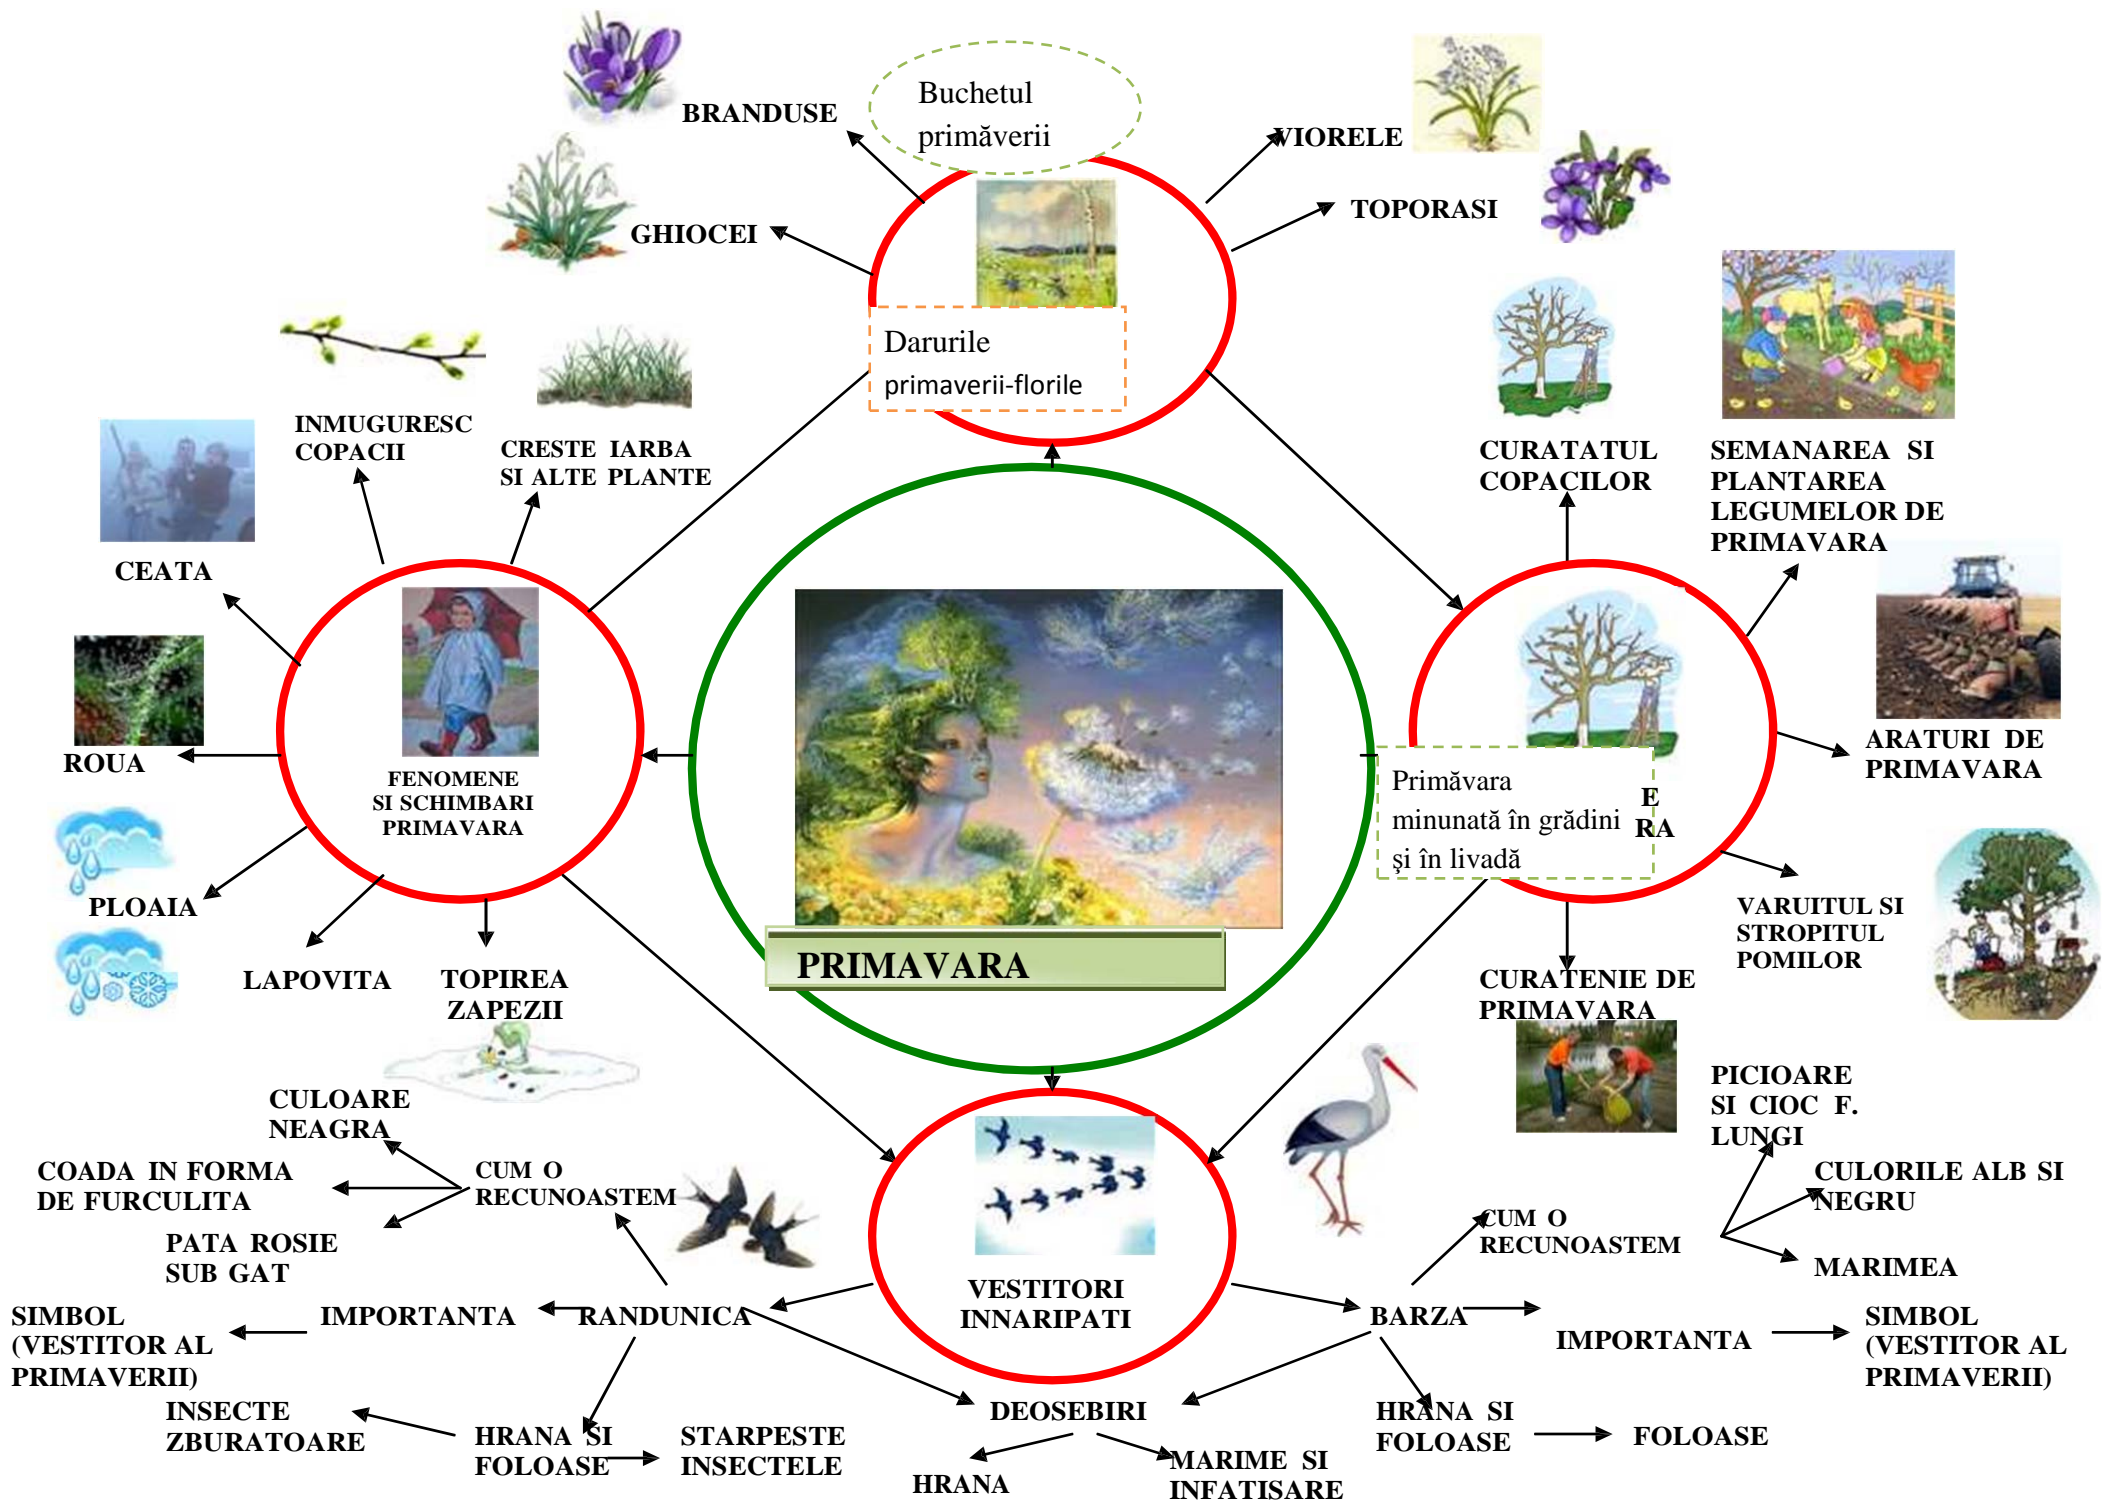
Buchetul primăverii

BRANDUSE

VIORELE

TOPORASI

GHIOCEI

Darurile primaverii-florile

INMUGURESC COPACII

CRESTE IARBA SI ALTE PLANTE

CURATATUL COPACILOR

SEMANAREA SI PLANTAREA LEGUMELOR DE PRIMAVARA

CEATA

ROUA

FENOMENE SI SCHIMBARI PRIMAVARA

PLOAIA

LAPOVITA

TOPIREA ZAPEZII

PRIMAVARA

Primăvara minunată în grădini şi în livadă

E RA

ARATURI DE PRIMAVARA

VARUITUL SI STROPITUL POMILOR

CURATENIE DE PRIMAVARA

PICIOARE SI CIOC F. LUNGI

CULORILE ALB SI NEGRU

MARIMEA

CULOARE NEAGRA

COADA IN FORMA DE FURCULITA

CUM O RECUNOASTEM

PATA ROSIE SUB GAT

VESTITORI INNARIPATI

CUM O RECUNOASTEM

SIMBOL (VESTITOR AL PRIMAVERII)

IMPORTANTA

RANDUNICA

BARZA

IMPORTANTA

SIMBOL (VESTITOR AL PRIMAVERII)

INSECTE ZBURATOARE

HRANA SI FOLOASE

STARPESTE INSECTELE

DEOSEBIRI

HRANA SI FOLOASE

FOLOASE

HRANA

MARIME SI INFATISARE